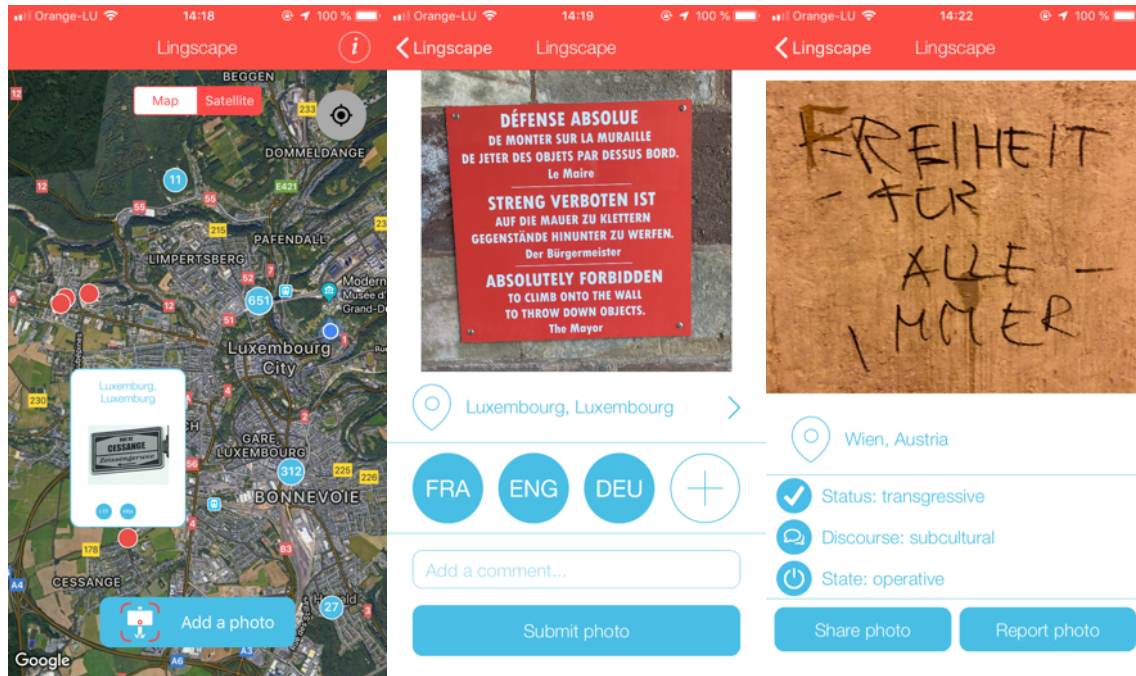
Orange-LU 14:18 100 %

Lingscape

Map Satellite

BEGGEN

DOMMELDANGE

PAFENDALL

LIMPERTSBERG

Luxembourg City

Modern Musée d'Art Grand-Duc

GARE LUXEMBOURG

BONNEVOIE

CESSANGE

Luxembourg, Luxembourg

CESSANGE

Add a photo

Google

Orange-LU 14:19 100 %

Lingscape Lingscape

DÉFENSE ABSOLUE
DE MONTER SUR LA MURAILLE
DE JETER DES OBJETS PAR DESSUS BORD.
Le Maire

STRENG VERBOTEN IST
AUF DIE MAUER ZU KLETTERN
GEGENSTÄNDE HINUNTER ZU WERFEN.
Der Bürgermeister

ABSOLUTELY FORBIDDEN
TO CLIMB ONTO THE WALL
TO THROW DOWN OBJECTS.
The Mayor

Luxembourg, Luxembourg

FRA ENG DEU

Add a comment...

Submit photo

Orange-LU 14:22 100 %

Lingscape Lingscape

FREIHEIT
- FÜR
ALLE -
IMMER

Wien, Austria

Status: transgressive

Discourse: subcultural

State: operative

Share photo Report photo